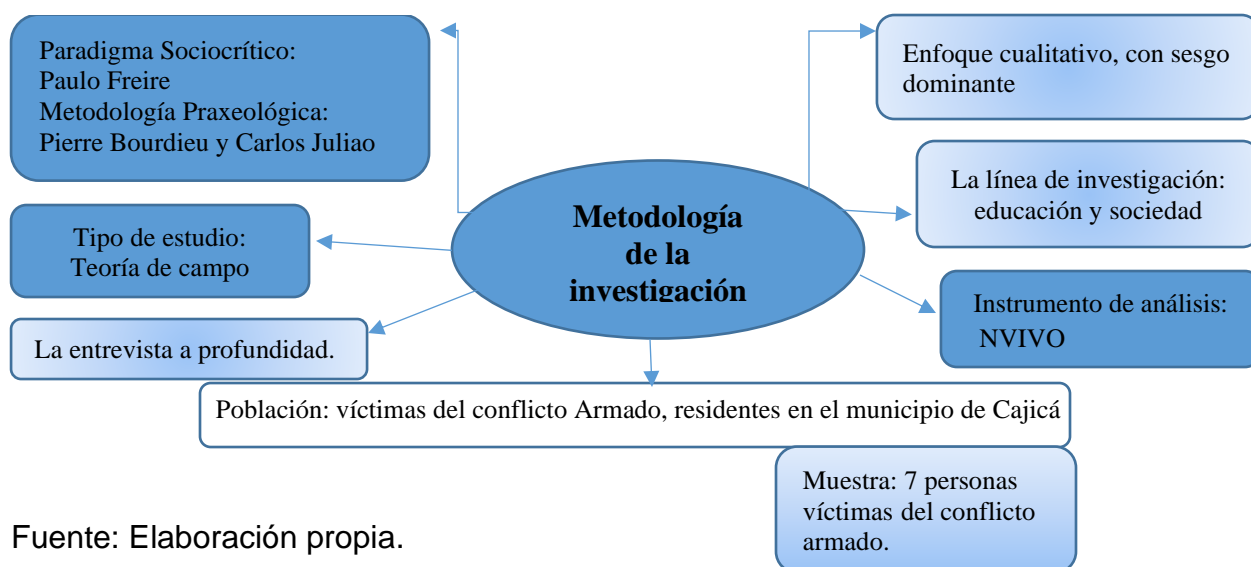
Paradigma Sociocrítico:
Paulo Freire
Metodología Praxeológica:
Pierre Bourdieu y Carlos Juliao

Enfoque cualitativo, con sesgo dominante

La línea de investigación: educación y sociedad

Metodología de la investigación

Tipo de estudio:
Teoría de campo

La entrevista a profundidad.

Instrumento de análisis:
NVIVO

Población: víctimas del conflicto Armado, residentes en el municipio de Cajicá

Muestra: 7 personas víctimas del conflicto armado.

Fuente: Elaboración propia.